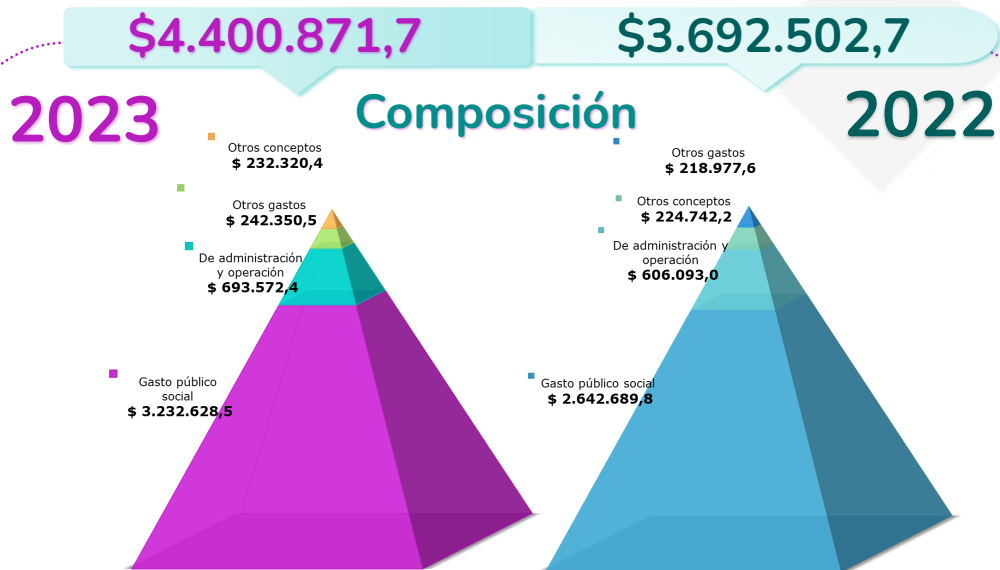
$4.400.871,7

$3.692.502,7

2023

Composición

2022

Otros conceptos
$ 232.320,4

Otros gastos
$ 242.350,5

De administración y operación
$ 693.572,4

Gasto público social
$ 3.232.628,5

Otros gastos
$ 218.977,6

Otros conceptos
$ 224.742,2

De administración y operación
$ 606.093,0

Gasto público social
$ 2.642.689,8